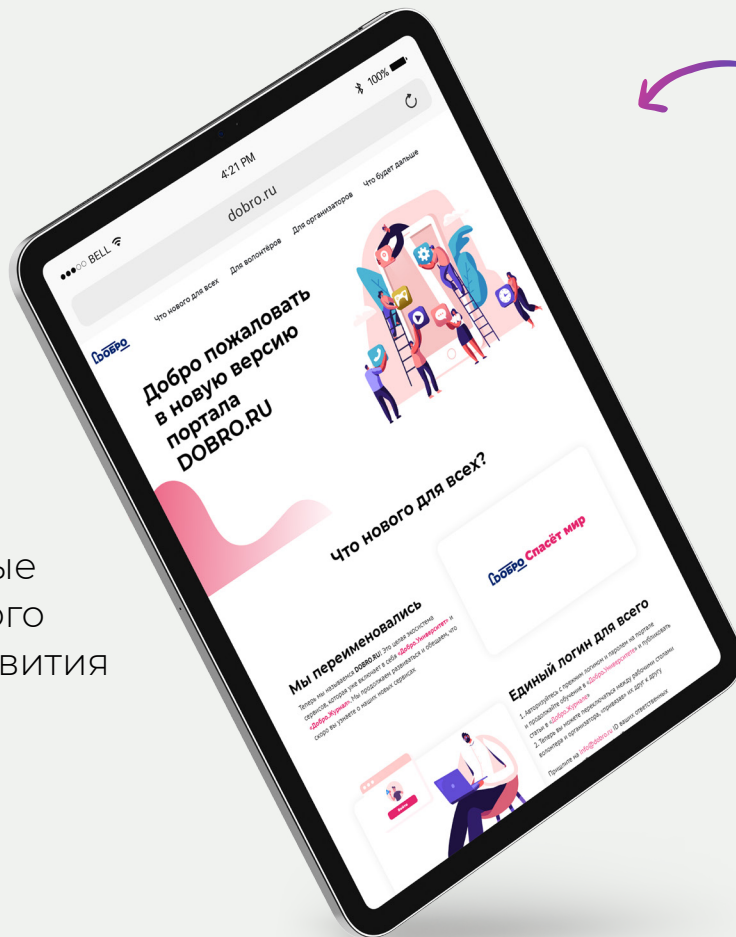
ые
ого
вития

●●●○○ BELL
4:21 PM
100%
dobro.ru

ДОБРО
Что нового для всех
Для волонтёров
Для организаторов
Что будет дальше

Добро пожаловать в новую версию портала DOBRO.RU

Что нового для всех?

ДОБРО Спасёт мир

Мы переименовались

Теперь мы называемся DOBRO.RU. Это целая экосистема сервисов, которая уже включает в себя «Добро.Университет» и «Добро.Журнал». Мы продолжаем развиваться и обещаем, что скоро вы узнаете о наших новых сервисах.

Единый логин для всего

1. Авторизуйтесь с прежним логином и паролем на портале и продолжайте обучение в «Добро.Университете» и публиковать статьи в «Добро.Журнале».
2. Теперь вы можете переключаться между рабочими средами волонтёра и организатора, «прыгая» из одну в другую.
Пришлите на info@dobro.ru ID ваших ответственных